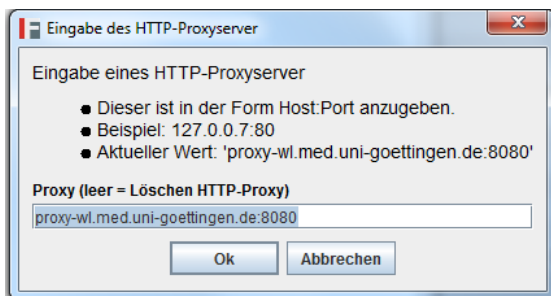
Eingabe des HTTP-Proxyserver

Eingabe eines HTTP-Proxyserver

- Dieser ist in der Form Host:Port anzugeben.
- Beispiel: 127.0.0.7:80
- Aktueller Wert: 'proxy-wl.med.uni-goettingen.de:8080'

Proxy (leer = Löschen HTTP-Proxy)

proxy-wl.med.uni-goettingen.de:8080

Ok Abbrechen